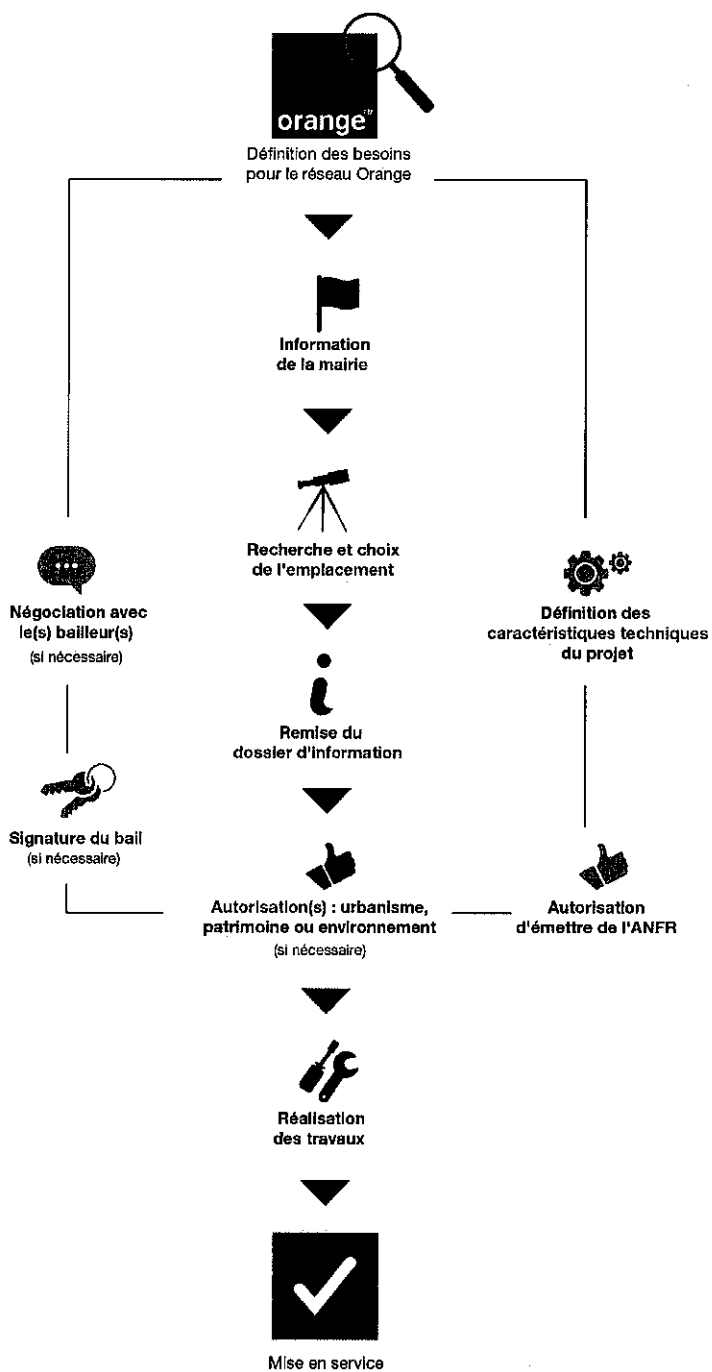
orange™

Définition des besoins pour le réseau Orange

Information de la mairie

Recherche et choix de l'emplacement

Négociation avec le(s) bailleur(s)
(si nécessaire)

Définition des caractéristiques techniques du projet

Remise du dossier d'information

Signature du bail
(si nécessaire)

Autorisation(s) : urbanisme, patrimoine ou environnement
(si nécessaire)

Autorisation d'émettre de l'ANFR

Réalisation des travaux

Mise en service